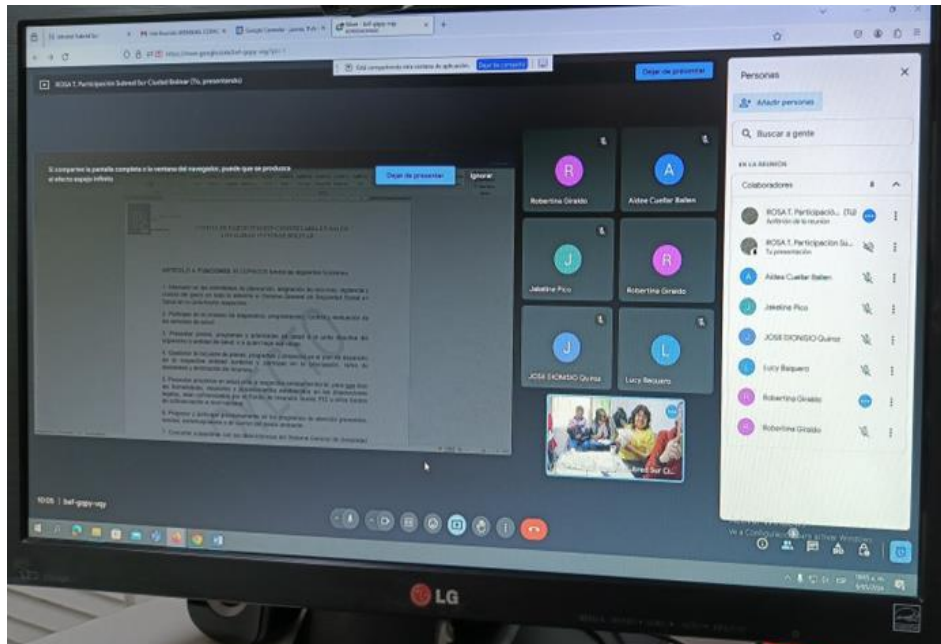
ROSA T. Participación Subred Sur Ciudad Bolívar (Tú, presentando)

Dejar de presentar

Está compartiendo esta ventana de aplicación. Dejar de compartir

Si compartes la pantalla completa o la ventana del navegador, puede que se produzca el efecto espejo infinito

Dejar de presentar

Ignorar

ARTÍCULO 4. FUNCIONES

R
Robertina Giraldo

A
Aidee Cuellar Ballen

J
Jakeline Pico

R
Robertina Giraldo

J
JOSE DIONISIO Quiroz

L
Lucy Bequero

Subred Sur Ci...

10:05 | bxf-gqgv-vqy

Personas

Añadir personas

Buscar a gente

EN LA REUNIÓN

Colaboradores

ROSA T. Participació... (Tú)
Anfitrión de la reunión

ROSA T. Participación Su...
Tu presentación

Aidee Cuellar Ballen

Jakeline Pico

JOSE DIONISIO Quiroz

Lucy Bequero

Robertina Giraldo

Robertina Giraldo

Ve a Configuración para activar Windows.

LG